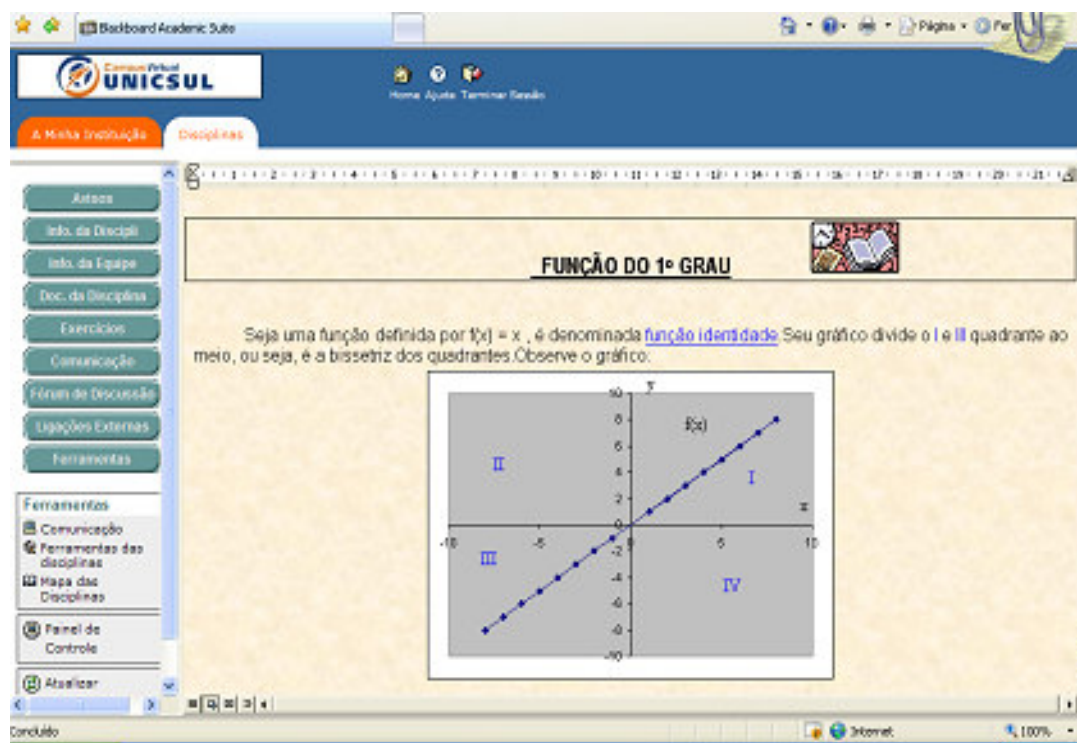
Blackboard Academic Suite

Página · Fer

Campus Virtual UNICSUL

Home Ajuda Terminar Sessão

A Minha Instituição | Disciplinas

Avisos
Info. da Discipli
Info. da Equipe
Doc. da Disciplina
Exercícios
Comunicação
Fórum de Discussão
Ligações Externas
Ferramentas

Ferramentas
Comunicação
Ferramentas das disciplinas
Mapa das Disciplinas
Painel de Controle
Atualizar

FUNÇÃO DO 1º GRAU

Seja uma função definida por f(x) = x , é denominada função identidade.Seu gráfico divide o I e III quadrante ao meio, ou seja, é a bissetriz dos quadrantes.Observe o gráfico:

y
f(x)
II
I
x
III
IV
10 8 6 4 2 0 -2 -4 -6 -8 -10
-10 -5 0 5 10

Concluído
Internet
100%